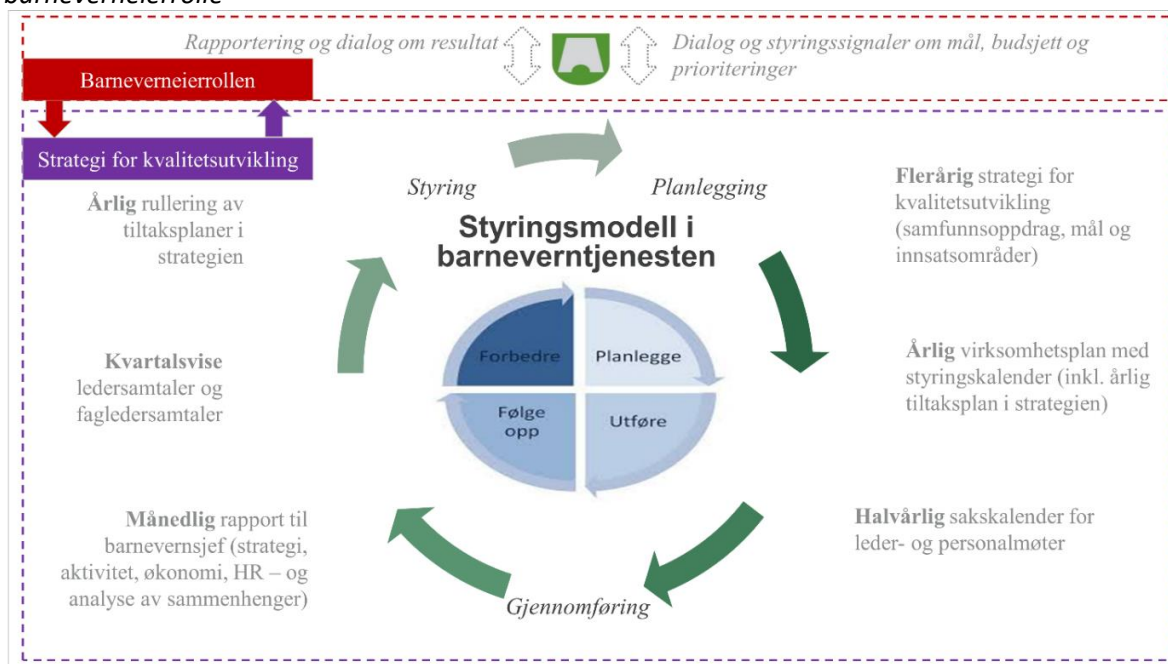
barneverneierrolle

Rapportering og dialog om resultat

Dialog og styringssignaler om mål, budsjett og prioriteringer

Barneverneierrollen

Strategi for kvalitetsutvikling

Årlig rullering av tiltaksplaner i strategien

Styring

Planlegging

Styringsmodell i barneverntjenesten

Flerårig strategi for kvalitetsutvikling (samfunnsoppdrag, mål og innsatsområder)

Forbedre

Planlegge

Følge opp

Utføre

Kvartalsvise ledersamtaler og fagledersamtaler

Årlig virksomhetsplan med styringskalender (inkl. årlig tiltaksplan i strategien)

Månedlig rapport til barnevernsjef (strategi, aktivitet, økonomi, HR – og analyse av sammenhenger)

Halvårlig sakskalender for leder- og personalmøter

Gjennomføring